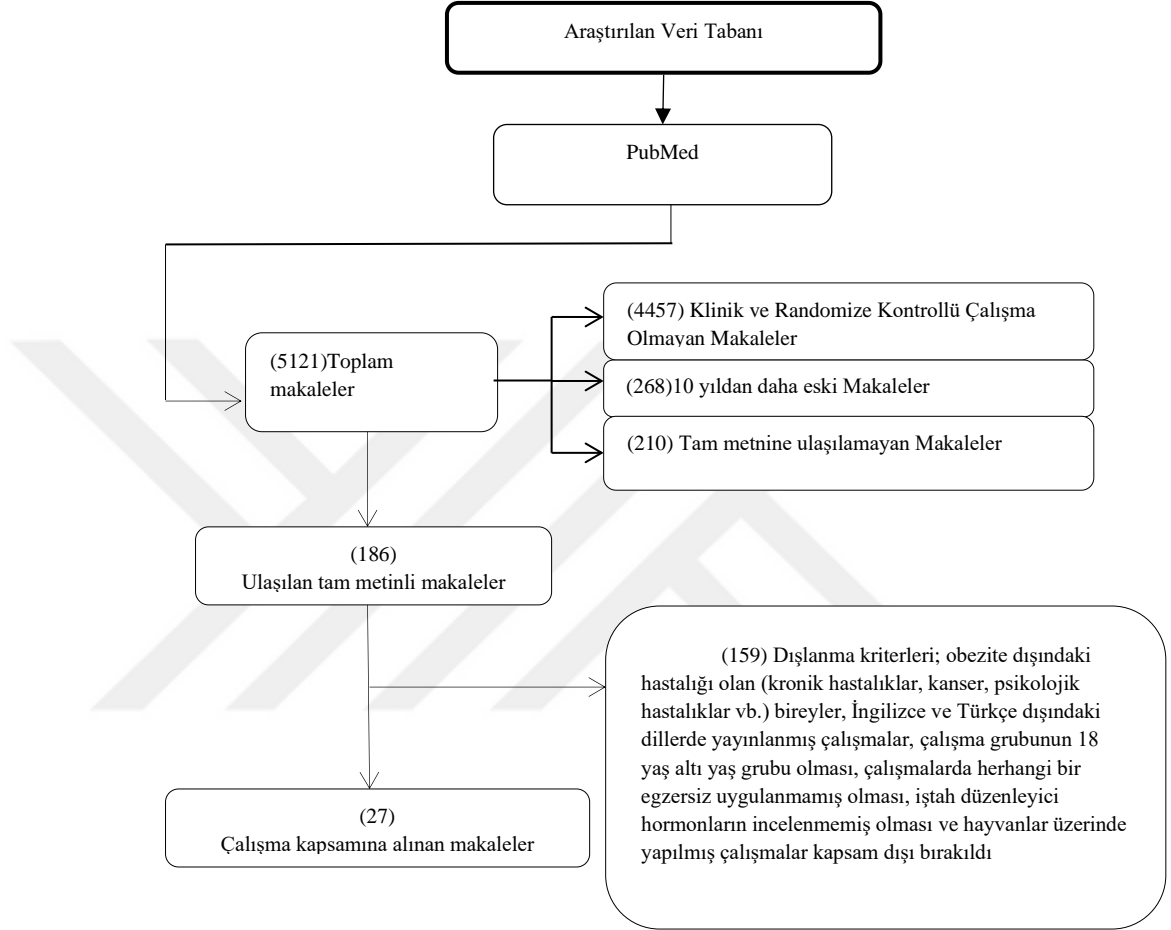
Araştırılan Veri Tabanı

PubMed

(5121)Toplam makaleler

(4457) Klinik ve Randomize Kontrollü Çalışma Olmayan Makaleler

(268)10 yıldan daha eski Makaleler

(210) Tam metnine ulaşılamayan Makaleler

(186)
Ulaşılan tam metinli makaleler

(159) Dışlanma kriterleri; obezite dışındaki hastalığı olan (kronik hastalıklar, kanser, psikolojik hastalıklar vb.) bireyler, İngilizce ve Türkçe dışındaki dillerde yayınlanmış çalışmalar, çalışma grubunun 18 yaş altı yaş grubu olması, çalışmalarda herhangi bir egzersiz uygulanmamış olması, iştah düzenleyici hormonların incelenmemiş olması ve hayvanlar üzerinde yapılmış çalışmalar kapsam dışı bırakıldı

(27)
Çalışma kapsamına alınan makaleler